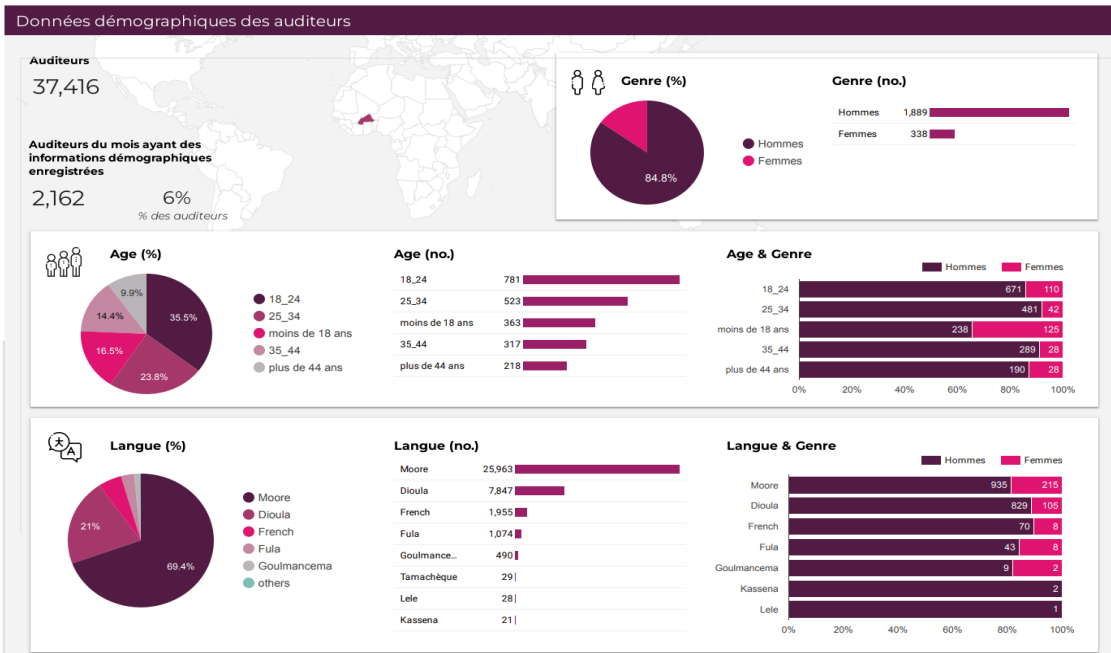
Données démographiques des auditeurs

Auditeurs
37,416

Auditeurs du mois ayant des informations démographiques enregistrées
2,162
6%
% des auditeurs

Genre (%)
84.8%
Hommes
Femmes

Genre (no.)
| | |
|---|---|
| Hommes | 1,889 |
| Femmes | 338 |

Age (%)
35.5%
23.8%
16.5%
14.4%
9.9%
18_24
25_34
moins de 18 ans
35_44
plus de 44 ans

Age (no.)
| | |
|---|---|
| 18_24 | 781 |
| 25_34 | 523 |
| moins de 18 ans | 363 |
| 35_44 | 317 |
| plus de 44 ans | 218 |

Age & Genre
Hommes Femmes
| | Hommes | Femmes |
|---|---|---|
| 18_24 | 671 | 110 |
| 25_34 | 481 | 42 |
| moins de 18 ans | 238 | 125 |
| 35_44 | 289 | 28 |
| plus de 44 ans | 190 | 28 |
0% 20% 40% 60% 80% 100%

Langue (%)
69.4%
21%
Moore
Dioula
French
Fula
Goulmancema
others

Langue (no.)
| | |
|---|---|
| Moore | 25,963 |
| Dioula | 7,847 |
| French | 1,955 |
| Fula | 1,074 |
| Goulmance... | 490 |
| Tamachèque | 29 |
| Lele | 28 |
| Kassena | 21 |

Langue & Genre
Hommes Femmes
| | Hommes | Femmes |
|---|---|---|
| Moore | 935 | 215 |
| Dioula | 829 | 105 |
| French | 70 | 8 |
| Fula | 43 | 8 |
| Goulmancema | 9 | 2 |
| Kassena | 2 | |
| Lele | 1 | |
0% 20% 40% 60% 80% 100%